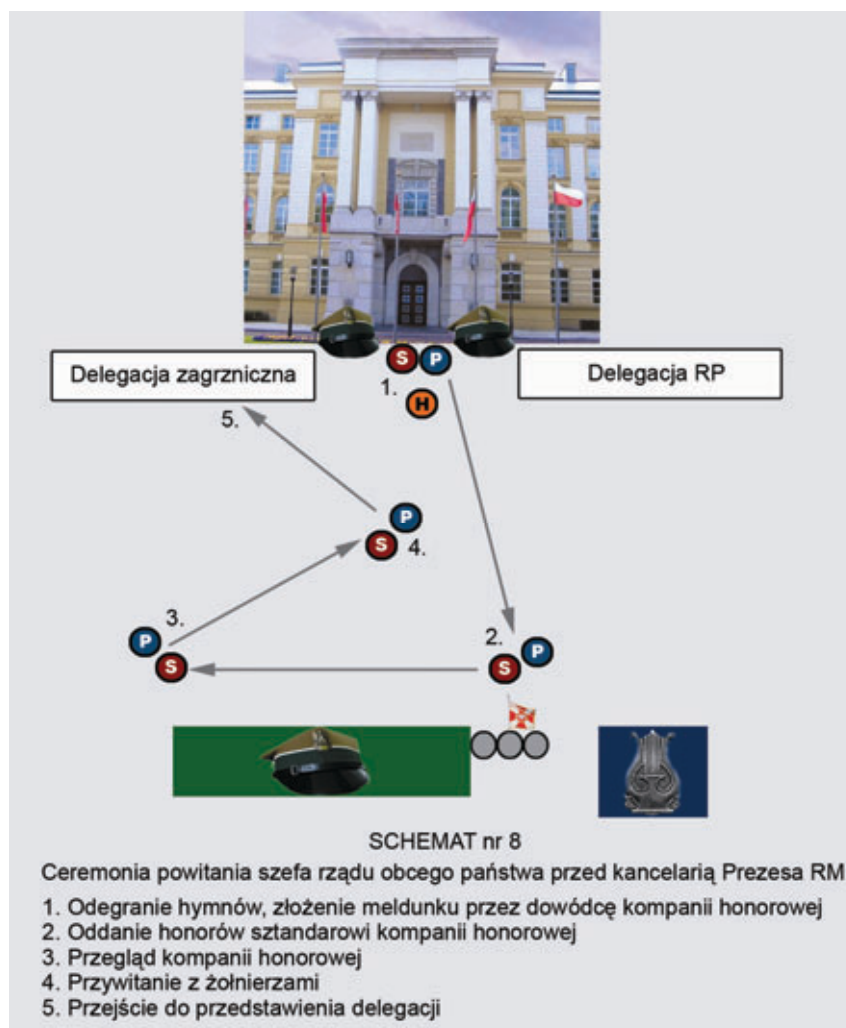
Delegacja zagrzniczna

Delegacja RP

S P

1. H

5.

P
S 4.

3.
P
S

2.
S P

SCHEMAT nr 8

Ceremonia powitania szefa rządu obcego państwa przed kancelarią Prezesa RM

1. Odegranie hymnów, złożenie meldunku przez dowódcę kompanii honorowej
2. Oddanie honorów sztandarowi kompanii honorowej
3. Przegląd kompanii honorowej
4. Przywitanie z żołnierzami
5. Przejście do przedstawienia delegacji